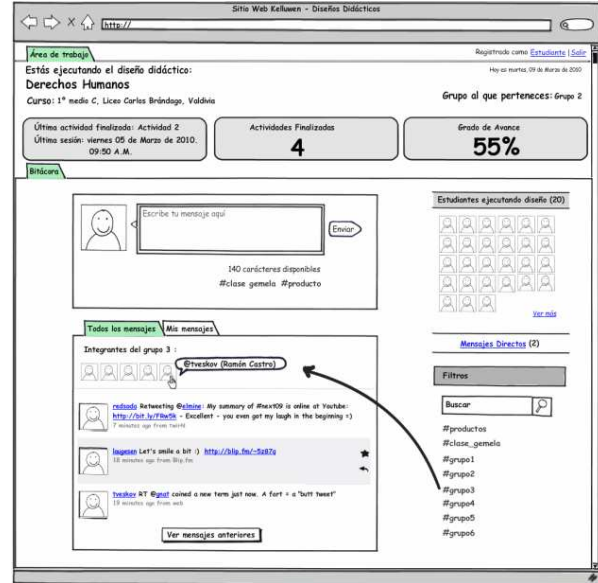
Sitio Web Kelluwen - Diseños Didácticos

http://

Área de trabajo

Registrado como Estudiante | Salir

Estás ejecutando el diseño didáctico:

Hoy es martes, 09 de Marzo de 2010

Derechos Humanos

Curso: 1° medio C, Liceo Carlos Brándago, Valdivia

Grupo al que perteneces: Grupo 2

Última actividad finalizada: Actividad 2
Última sesión: viernes 05 de Marzo de 2010. 09:50 A.M.

Actividades Finalizadas

4

Grado de Avance

55%

Bitácora

Escribe tu mensaje aquí

Enviar

140 carácteres disponibles

#clase gemela #producto

Estudiantes ejecutando diseño (20)

Ver más

Todos los mensajes

Mis mensajes

Integrantes del grupo 3 :

@tveskov (Ramón Castro)

Mensajes Directos (2)

Filtros

Buscar

redsada Retweeting @elmine: My summary of #nex109 is online at Youtube: http://bit.ly/F8w5k - Excellent - you even get my laugh in the beginning =)
7 minutes ago from twirl

laugesen Let's smile a bit :) http://blip.fm/~5z87a
18 minutes ago from Blip.fm

tveskov RT @gnat coined a new term just now. A fort = a "butt tweet"
19 minutes ago from web

Ver mensajes anteriores

#productos
#clase_gemela
#grupo1
#grupo2
#grupo3
#grupo4
#grupo5
#grupo6